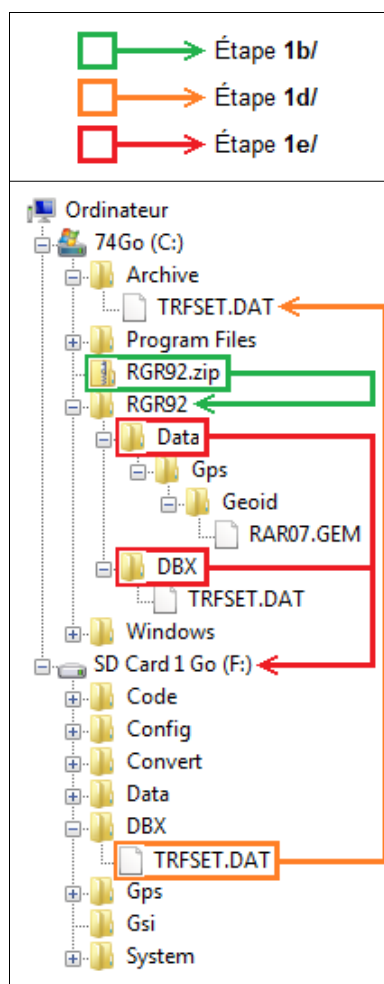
Étape **1b/**
Étape **1d/**
Étape **1e/**

Ordinateur
74Go (C:)
Archive
TRFSET.DAT
Program Files
RGR92.zip
RGR92
Data
Gps
Geoid
RAR07.GEM
DBX
TRFSET.DAT
Windows
SD Card 1 Go (F:)
Code
Config
Convert
Data
DBX
TRFSET.DAT
Gps
Gsi
System